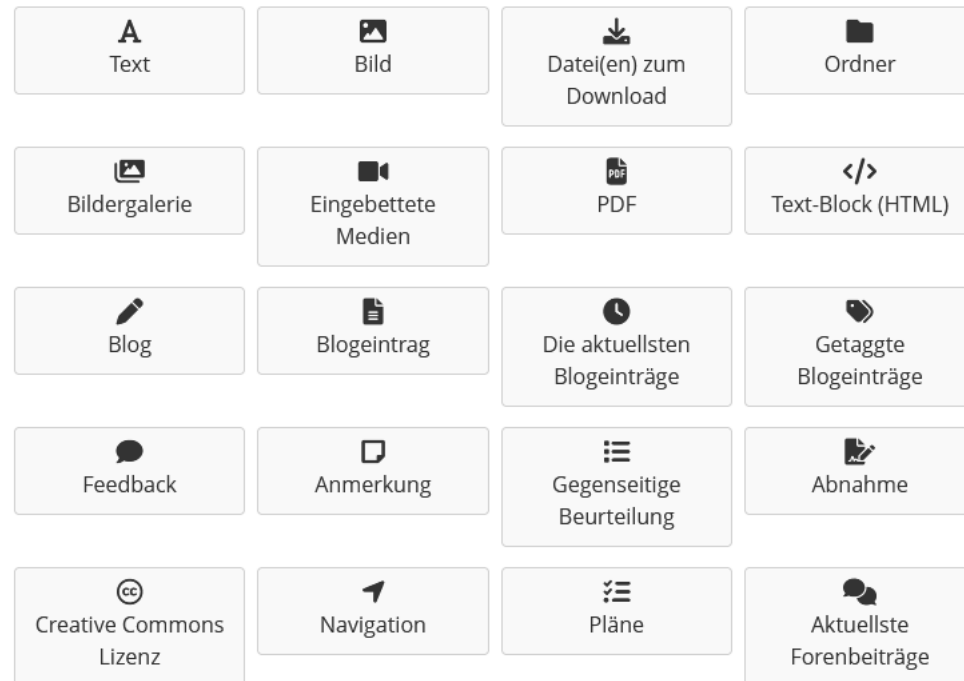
A
Text

Bild

Datei(en) zum Download

Ordner

Bildergalerie

Eingebettete Medien

PDF
PDF

</>
Text-Block (HTML)

Blog

Blogeintrag

Die aktuellsten Blogeinträge

Getaggte Blogeinträge

Feedback

Anmerkung

Gegenseitige Beurteilung

Abnahme

cc
Creative Commons Lizenz

Navigation

Pläne

Aktuellste Forenbeiträge